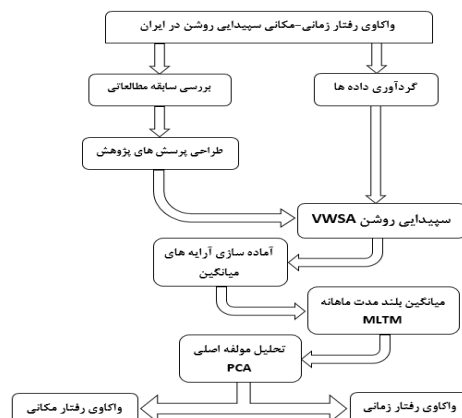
واکاوی رفتار زمانی-مکانی سپیدایی روشن در ایران

بررسی سابقه مطالعاتی

گردآوری داده ها

طراحی پرسش های پژوهش

سپیدایی روشن VWSA

آماده سازی آرایه های میانگین

میانگین بلند مدت ماهانه MLTM

تحلیل مولفه اصلی PCA

واکاوی رفتار مکانی

واکاوی رفتار زمانی